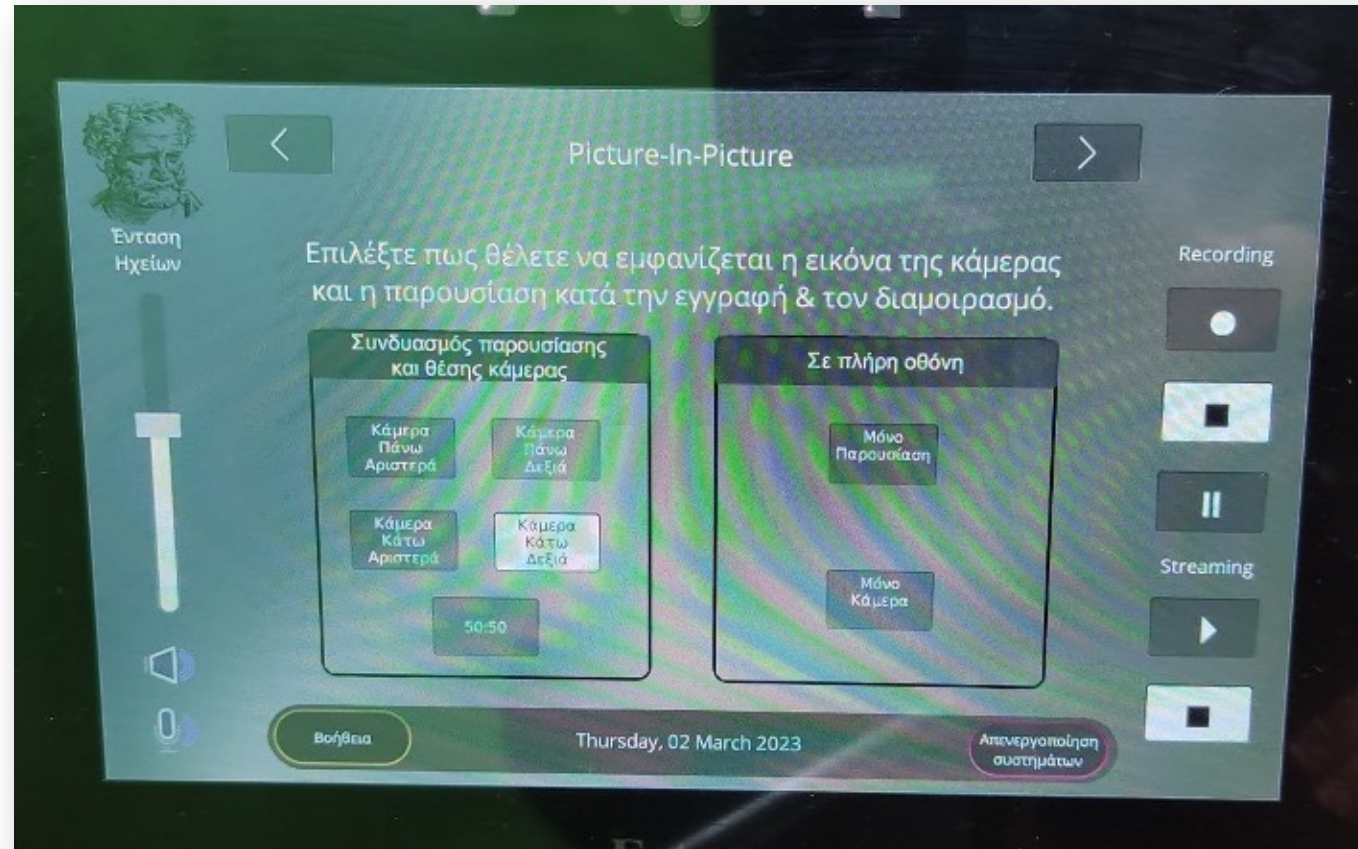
<

Picture-In-Picture

>

Ένταση Ηχείων

Επιλέξτε πως θέλετε να εμφανίζεται η εικόνα της κάμερας και η παρουσίαση κατά την εγγραφή & τον διαμοιρασμό.

Recording

Συνδυασμός παρουσίασης και θέσης κάμερας

Κάμερα Πάνω Αριστερά

Κάμερα Πάνω Δεξιά

Κάμερα Κάτω Αριστερά

Κάμερα Κάτω Δεξιά

50:50

Σε πλήρη οθόνη

Μόνο Παρουσίαση

Μόνο Κάμερα

Streaming

Βοήθεια

Thursday, 02 March 2023

Απενεργοποίηση συστημάτων